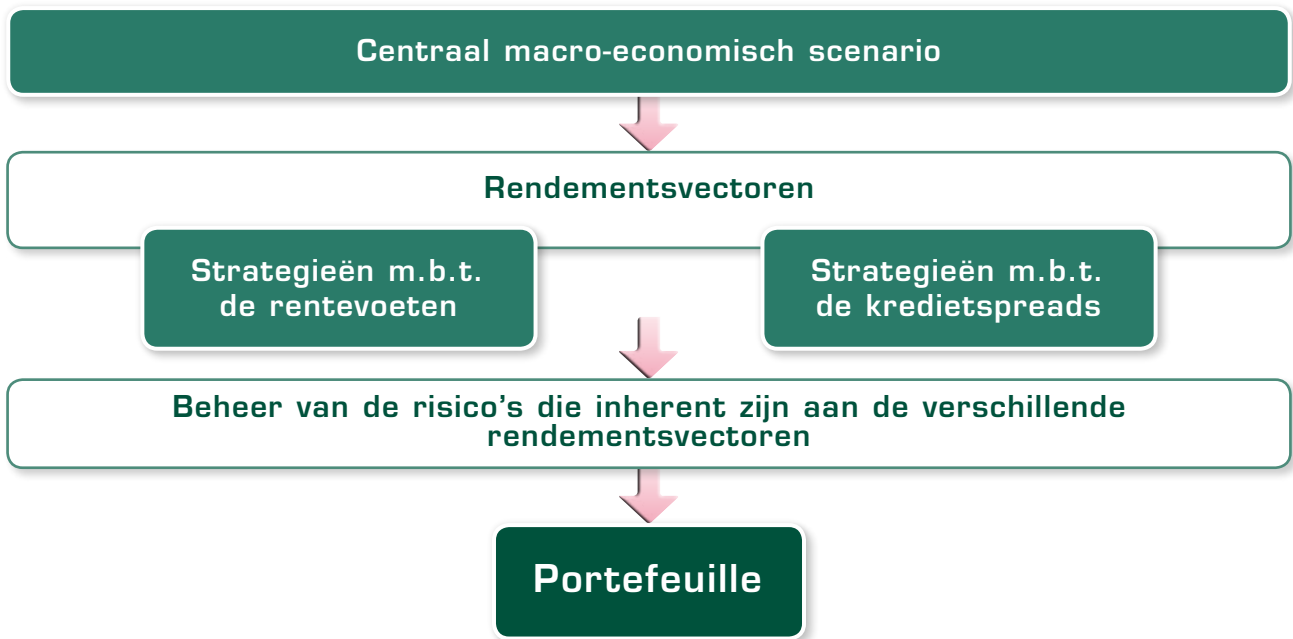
Centraal macro-economisch scenario

Rendementsvectoren

Strategieën m.b.t. de rentevoeten

Strategieën m.b.t. de kredietspreads

Beheer van de risico's die inherent zijn aan de verschillende rendementsvectoren

Portefeuille